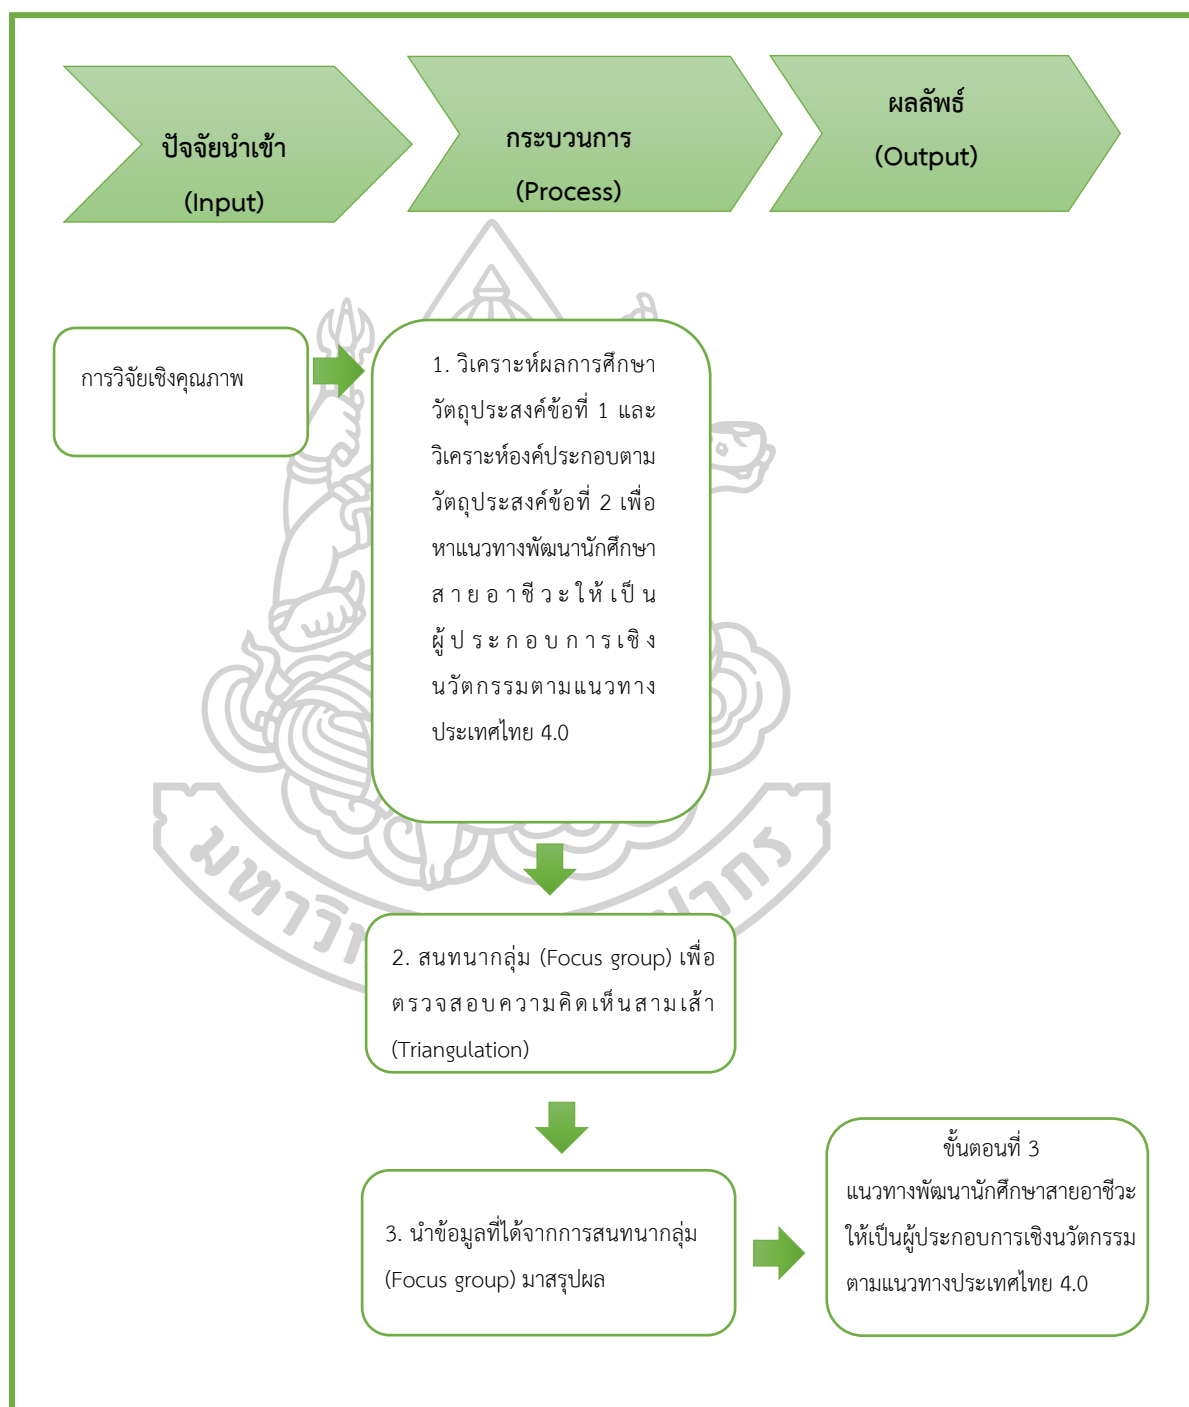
ปัจจัยนำเข้า
(Input)

กระบวนการ
(Process)

ผลลัพธ์
(Output)

การวิจัยเชิงคุณภาพ

1. วิเคราะห์ผลการศึกษาวัตถุประสงค์ข้อที่ 1 และวิเคราะห์องค์ประกอบตามวัตถุประสงค์ข้อที่ 2 เพื่อหาแนวทางพัฒนานักศึกษาสายอาชีวะให้เป็นผู้ประกอบการเชิงนวัตกรรมตามแนวทางประเทศไทย 4.0

2. สนทนากลุ่ม (Focus group) เพื่อตรวจสอบความคิดเห็นสามเส้า (Triangulation)

3. นำข้อมูลที่ได้จากการสนทนากลุ่ม (Focus group) มาสรุปผล

ขั้นตอนที่ 3
แนวทางพัฒนานักศึกษาสายอาชีวะให้เป็นผู้ประกอบการเชิงนวัตกรรมตามแนวทางประเทศไทย 4.0

มหาวิท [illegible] ปากร